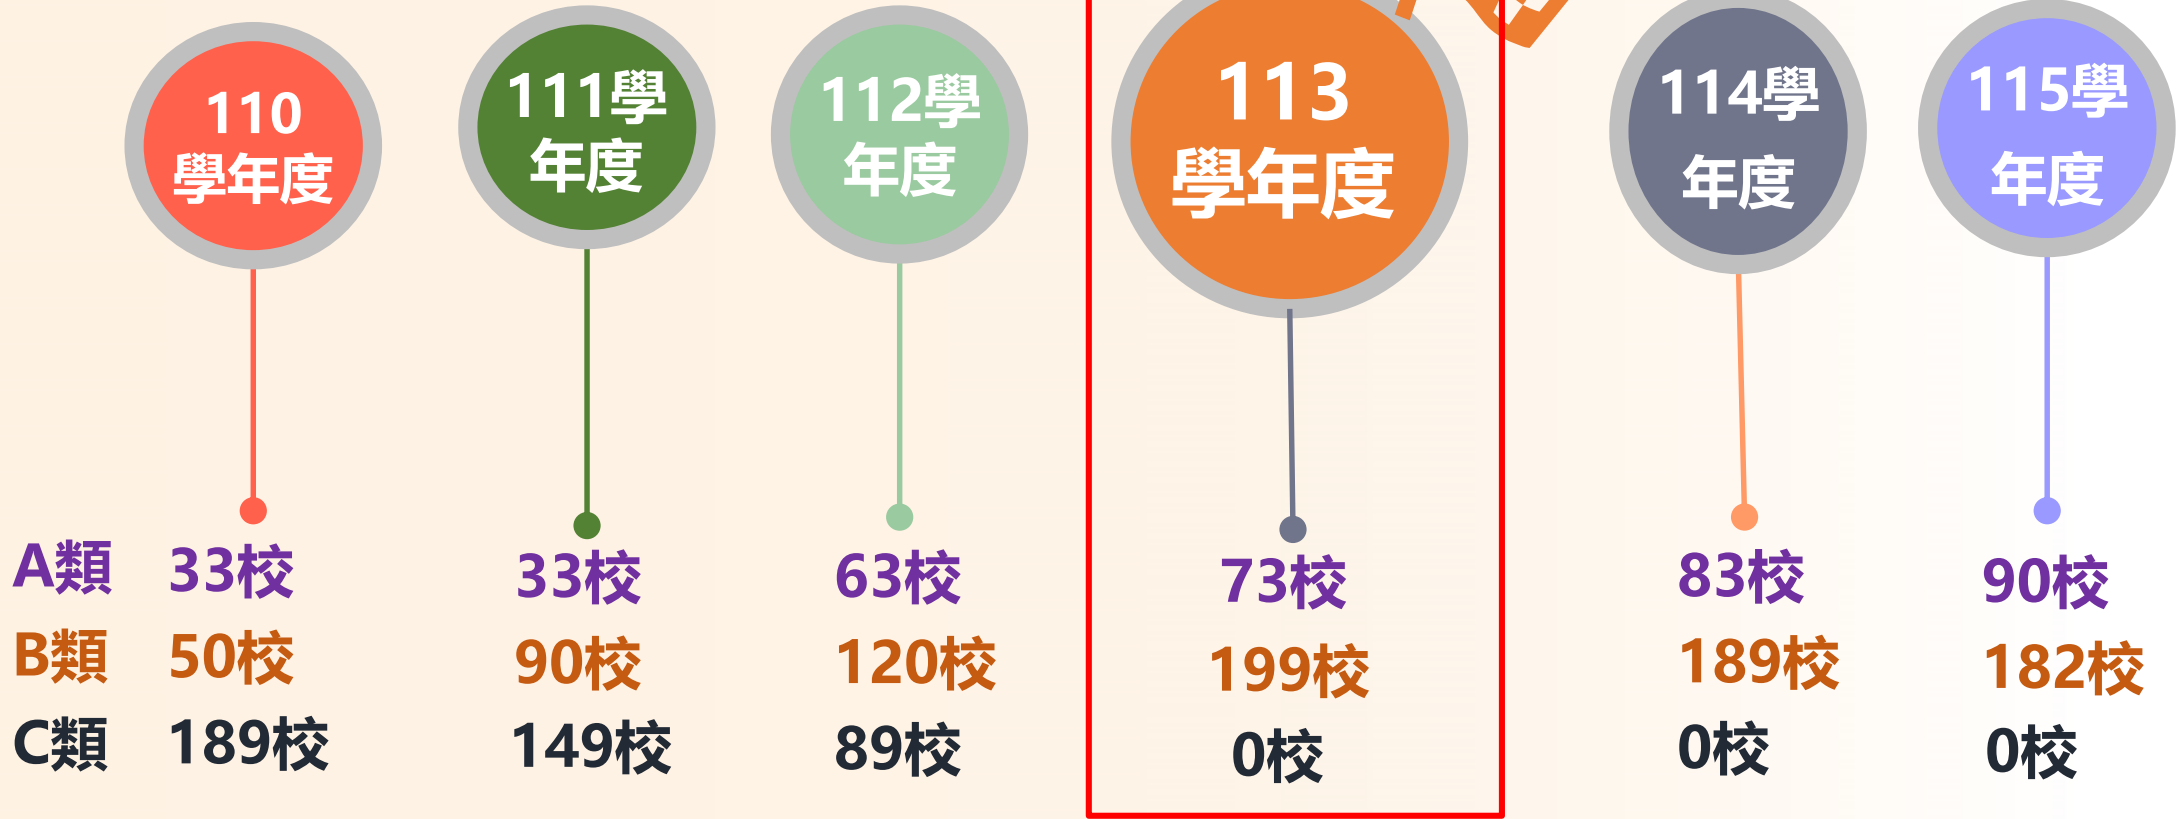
| | 110學年度 | 111學年度 | 112學年度 | 113學年度 | 114學年度 | 115學年度 |
|---|---|---|---|---|---|---|
| A類 | 33校 | 33校 | 63校 | 73校 | 83校 | 90校 |
| B類 | 50校 | 90校 | 120校 | 199校 | 189校 | 182校 |
| C類 | 189校 | 149校 | 89校 | 0校 | 0校 | 0校 |